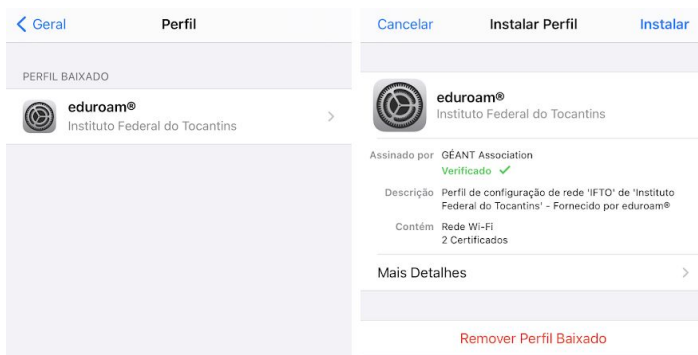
Geral

Perfil

PERFIL BAIXADO

eduroam®
Instituto Federal do Tocantins

Cancelar

Instalar Perfil

Instalar

eduroam®
Instituto Federal do Tocantins

Assinado por GÉANT Association
Verificado ✓

Descrição Perfil de configuração de rede 'IFTO' de 'Instituto Federal do Tocantins' - Fornecido por eduroam®

Contém Rede Wi-Fi
2 Certificados

Mais Detalhes

Remover Perfil Baixado